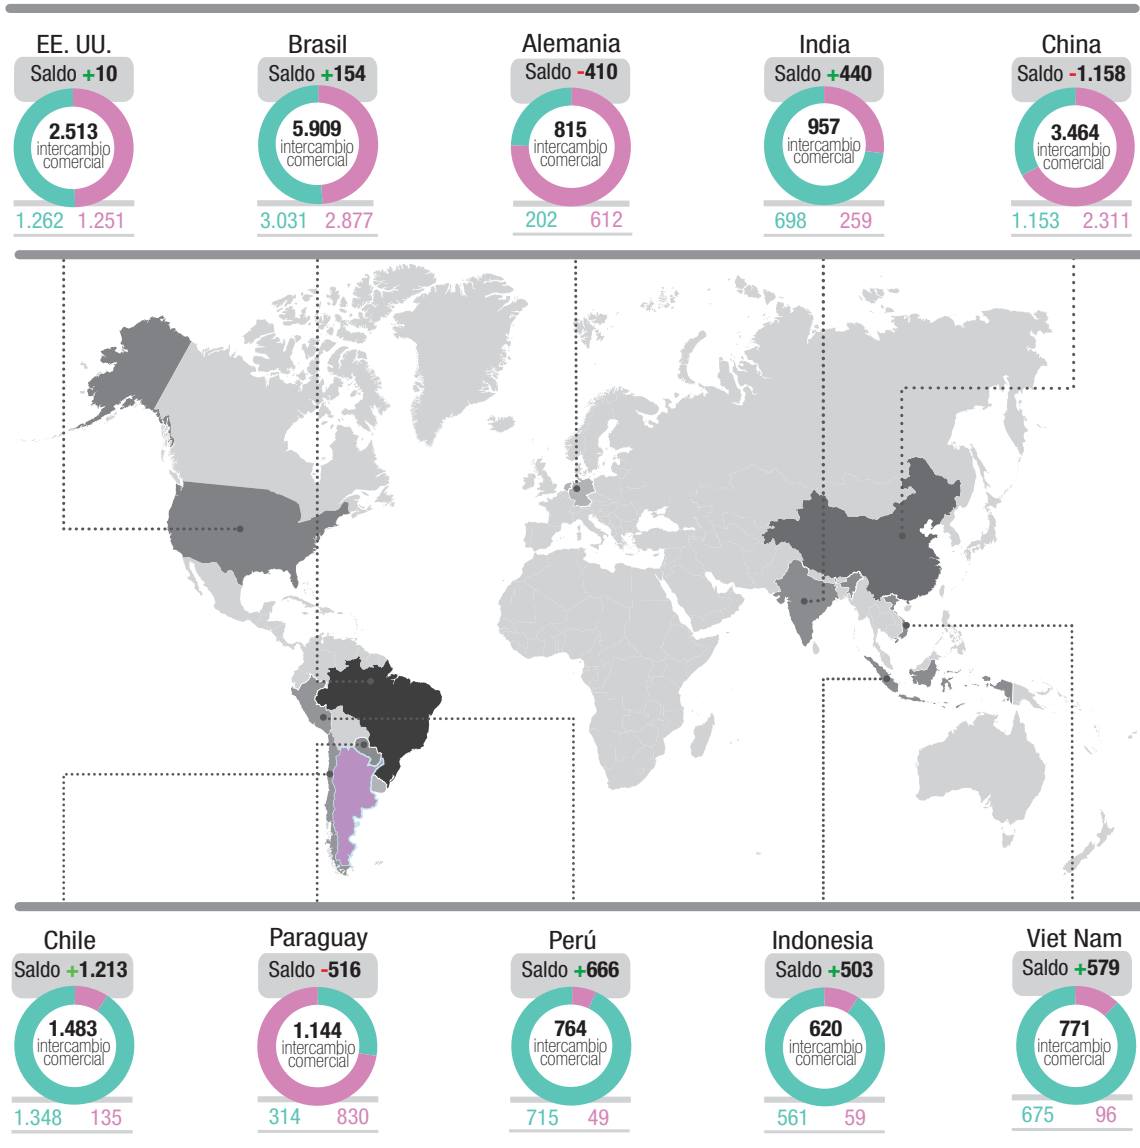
EE. UU.
Saldo +10
2.513
intercambio comercial
1.262 1.251

Brasil
Saldo +154
5.909
intercambio comercial
3.031 2.877

Alemania
Saldo -410
815
intercambio comercial
202 612

India
Saldo +440
957
intercambio comercial
698 259

China
Saldo -1.158
3.464
intercambio comercial
1.153 2.311

Chile
Saldo +1.213
1.483
intercambio comercial
1.348 135

Paraguay
Saldo -516
1.144
intercambio comercial
314 830

Perú
Saldo +666
764
intercambio comercial
715 49

Indonesia
Saldo +503
620
intercambio comercial
561 59

Viet Nam
Saldo +579
771
intercambio comercial
675 96